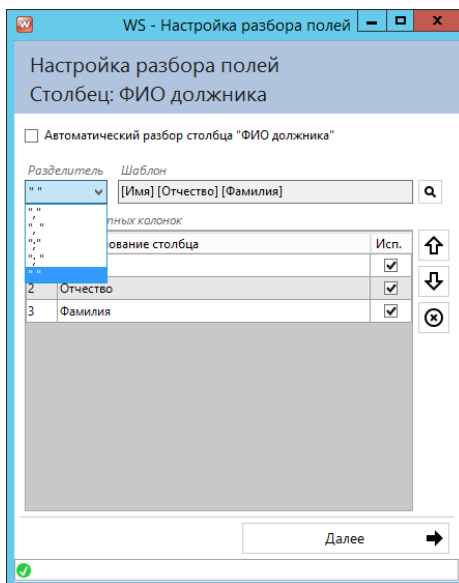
WS - Настройка разбора полей

Настройка разбора полей
Столбец: ФИО должника

Автоматический разбор столбца "ФИО должника"

Разделитель
Шаблон

" "
[Имя] [Отчество] [Фамилия]

","
";"
":"
", "
" "

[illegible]пных колонок

| | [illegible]ование столбца | Исп. |
|---|---|---|
| | | ✓ |
| 2 | Отчество | ✓ |
| 3 | Фамилия | ✓ |

Далее